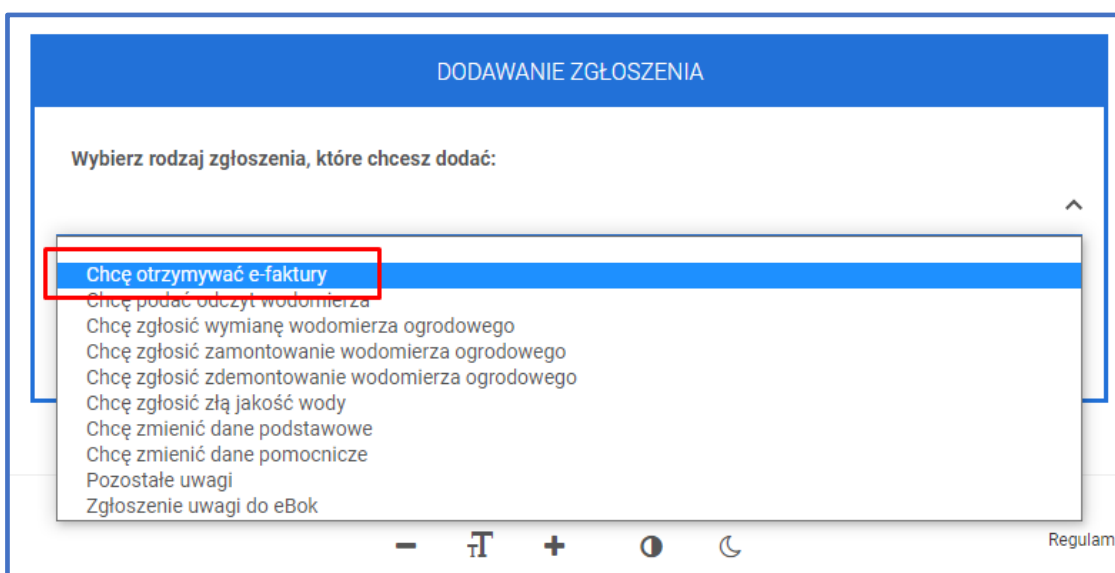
DODAWANIE ZGŁOSZENIA

Wybierz rodzaj zgłoszenia, które chcesz dodać:

Chcę otrzymywać e-faktury
Chcę podać odczyt wodomierza
Chcę zgłosić wymianę wodomierza ogrodowego
Chcę zgłosić zamontowanie wodomierza ogrodowego
Chcę zgłosić zdemontowanie wodomierza ogrodowego
Chcę zgłosić złą jakość wody
Chcę zmienić dane podstawowe
Chcę zmienić dane pomocnicze
Pozostałe uwagi
Zgłoszenie uwagi do eBok

Regulam